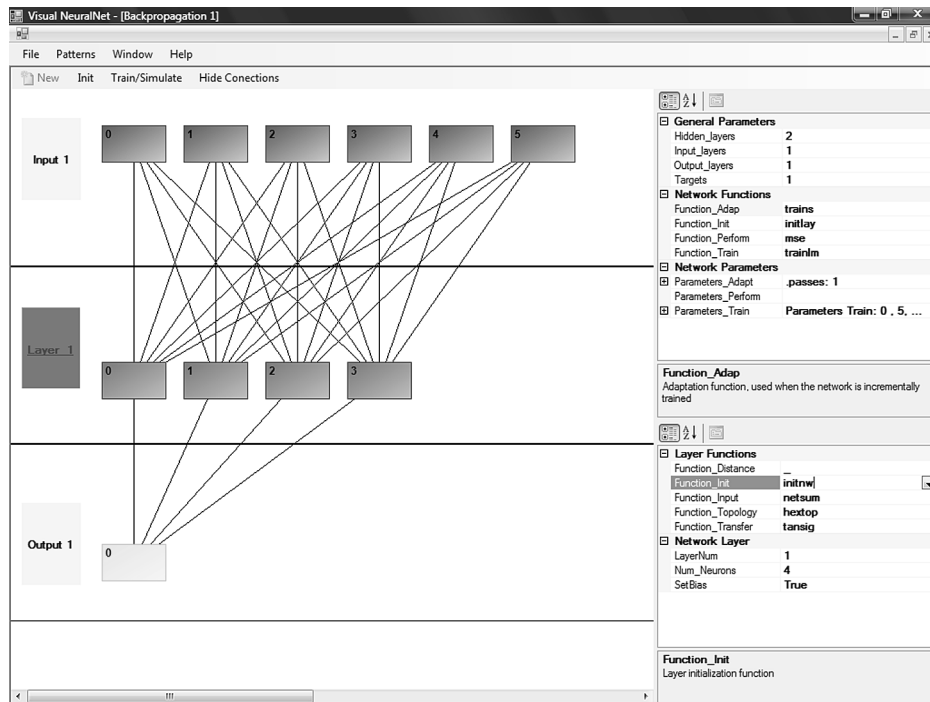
Visual NeuralNet - [Backpropagation 1]

File Patterns Window Help

New Init Train/Simulate Hide Conections

Input 1

0 1 2 3 4 5

Layer 1

0 1 2 3

Output 1

0

| | |
|---|---|
| ⊟ General Parameters | |
| Hidden_layers | 2 |
| Input_layers | 1 |
| Output_layers | 1 |
| Targets | 1 |
| ⊟ Network Functions | |
| Function_Adap | trains |
| Function_Init | initlay |
| Function_Perform | mse |
| Function_Train | trainlm |
| ⊟ Network Parameters | |
| ⊞ Parameters_Adapt | .passes: 1 |
| Parameters_Perform | |
| ⊞ Parameters_Train | Parameters Train: 0 , 5, ... |

Function_Adap
Adaptation function, used when the network is incrementally trained

| | |
|---|---|
| ⊟ Layer Functions | |
| Function_Distance | _ |
| Function_Init | initnw |
| Function_Input | netsum |
| Function_Topology | hextop |
| Function_Transfer | tansig |
| ⊟ Network Layer | |
| LayerNum | 1 |
| Num_Neurons | 4 |
| SetBias | True |

Function_Init
Layer initialization function